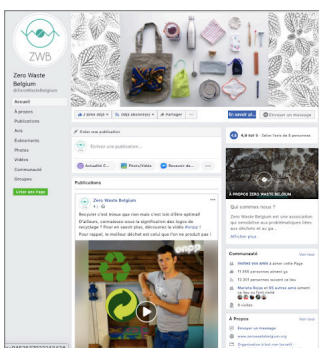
ZWB

Zero Waste Belgium
@ZeroWasteBelgium

Accueil
À propos
Publications
Avis
Événements
Photos
Vidéos
Communauté
Groupes

Créer une Page

J'aime déjà
S'abonner
Partager
En savoir pl...
Envoyer un message

Créer une publication
Écrivez une publication...
Actualité C...
Photo/Vidéo
Recevoir de...

Publications

Zero Waste Belgium

Recycler c'est mieux que rien mais c'est loin d'être optimal! D'ailleurs, connaissez-vous la signification des logos de recyclage ? Pour en savoir plus, découvrez la vidéo #orpp ! Pour rappel, le meilleur déchet est celui que l'on ne produit pas !

4,8 sur 5 · Selon l'avis de 5 personnes

À PROPOS ZERO WASTE BELGIUM

Qui sommes-nous ?
Zero Waste Belgium est une association qui sensibilise aux problématiques liées aux déchets et au ga...
Afficher plus

Communauté
Inviter vos amis à aimer cette Page
11 806 personnes aiment ça
12 301 personnes sont abonnées
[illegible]
9 visites

À Propos
Envoyer un message
www.zerowastebelgium.org
Organisation à but non lucratif